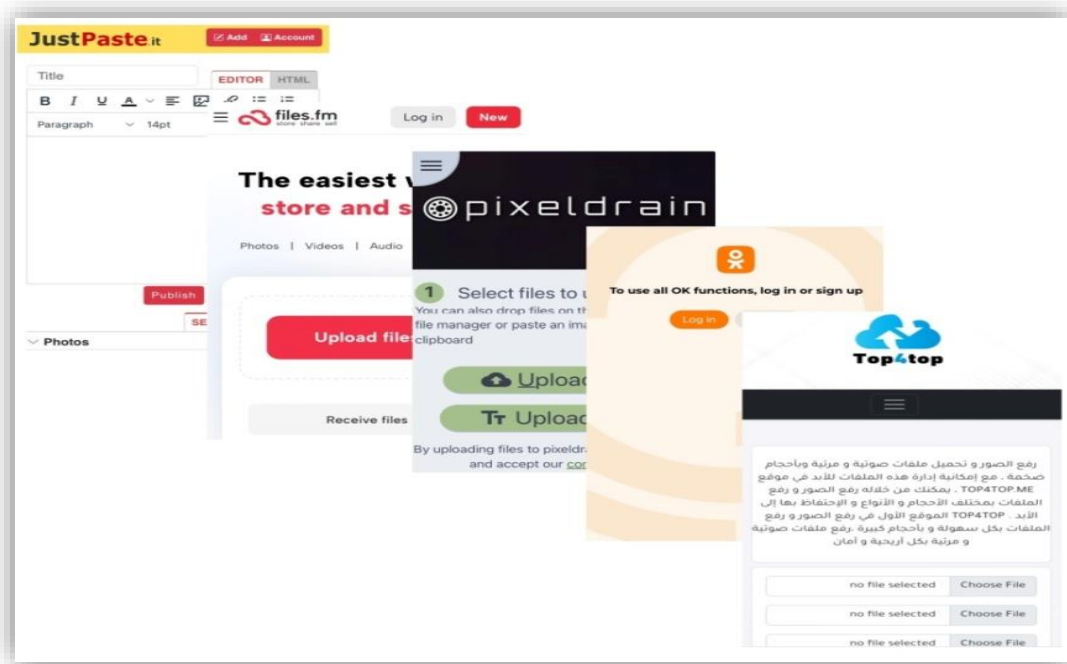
JustPaste.it Add Account

Title

EDITOR HTML

B I U A

Paragraph 14pt

Publish

SE

Photos

files.fm store share sell

Log in New

The easiest

store and s

Photos | Videos | Audio

Upload file

Receive files

pixeldrain

1 Select files to u

You can also drop files on th file manager or paste an ima clipboard

Uploa

Tт Uploa

By uploading files to pixeldra and accept our co

To use all OK functions, log in or sign up

Log in

Top4top

رفع الصور و تحميل ملفات صوتية و مرئية وبأحجام ضخمة . مع إمكانية إدارة هذه الملفات للأبد في موقع TOP4TOP.ME . يمكنك من خلاله رفع الصور و رفع الملفات بمختلف الأحجام و الأنواع و الإحتفاظ بها إلى الأبد . TOP4TOP الموقع الأول في رفع الصور و رفع الملفات بكل سهولة و بأحجام كبيرة .رفع ملفات صوتية و مرئية بكل أريحية و أمان

no file selected Choose File

no file selected Choose File

no file selected Choose File